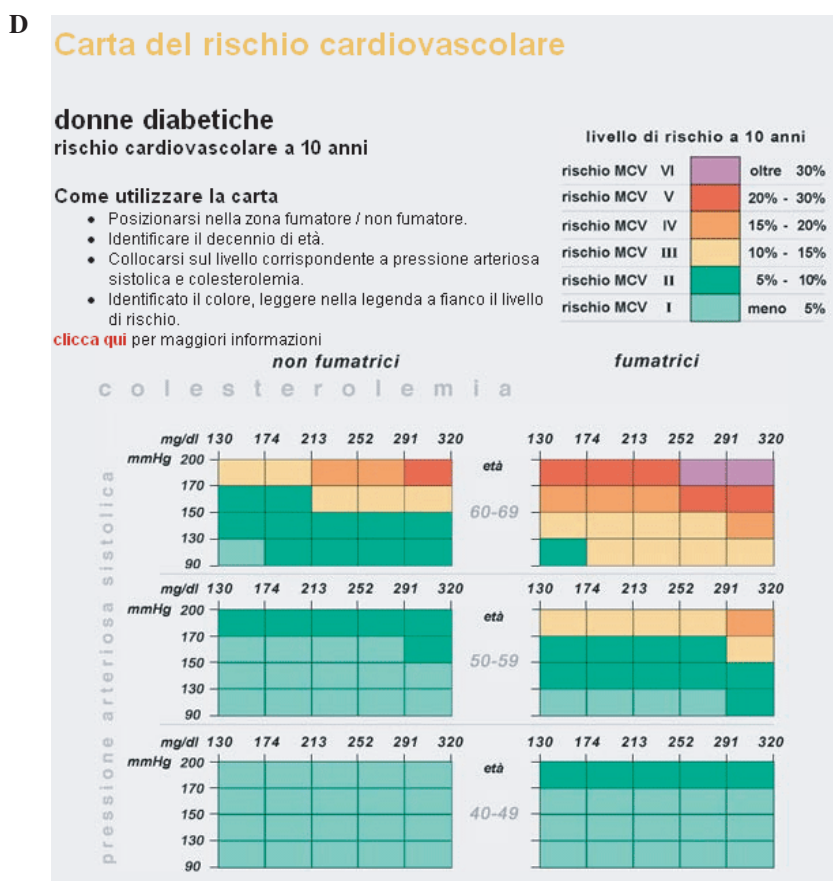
D

Carta del rischio cardiovascolare

donne diabetiche
rischio cardiovascolare a 10 anni

Come utilizzare la carta
• Posizionarsi nella zona fumatore / non fumatore.
• Identificare il decennio di età.
• Collocarsi sul livello corrispondente a pressione arteriosa sistolica e colesterolemia.
• Identificato il colore, leggere nella legenda a fianco il livello di rischio.

clicca qui per maggiori informazioni

livello di rischio a 10 anni

| | |
|---|---|
| rischio MCV VI | oltre 30% |
| rischio MCV V | 20% - 30% |
| rischio MCV IV | 15% - 20% |
| rischio MCV III | 10% - 15% |
| rischio MCV II | 5% - 10% |
| rischio MCV I | meno 5% |

non fumatrici

fumatrici

colesterolemia

pressione arteriosa sistolica

mg/dl 130 174 213 252 291 320
mmHg 200 170 150 130 90
età 60-69
130 174 213 252 291 320

mg/dl 130 174 213 252 291 320
mmHg 200 170 150 130 90
età 50-59
130 174 213 252 291 320

mg/dl 130 174 213 252 291 320
mmHg 200 170 150 130 90
età 40-49
130 174 213 252 291 320